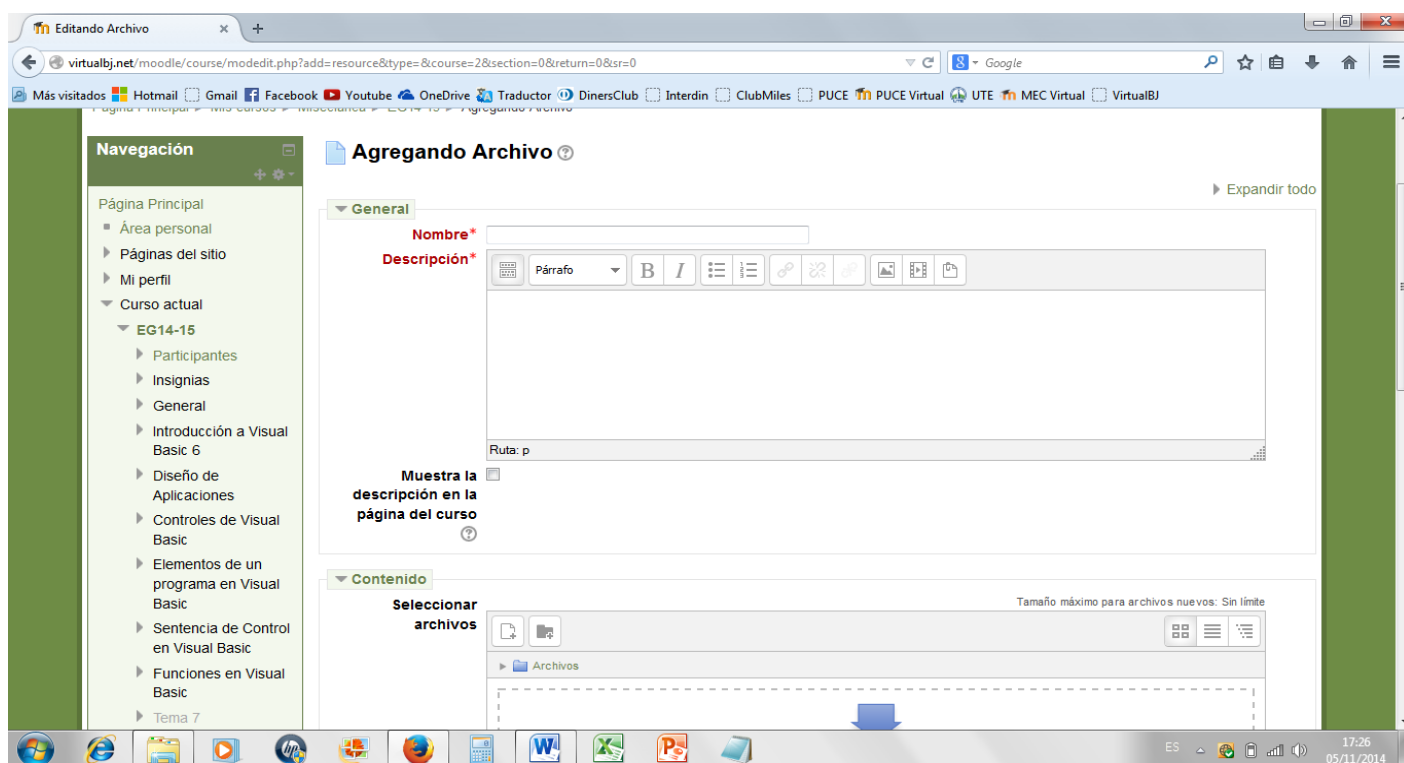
Editando Archivo

virtualbj.net/moodle/course/modedit.php?add=resource&type=&course=2&section=0&return=0&sr=0

Google

Más visitados Hotmail Gmail Facebook Youtube OneDrive Traductor DinersClub Interdin ClubMiles PUCE PUCE Virtual UTE MEC Virtual VirtualBJ

Navegación

Página Principal
Área personal
Páginas del sitio
Mi perfil
Curso actual
EG14-15
Participantes
Insignias
General
Introducción a Visual Basic 6
Diseño de Aplicaciones
Controles de Visual Basic
Elementos de un programa en Visual Basic
Sentencia de Control en Visual Basic
Funciones en Visual Basic
Tema 7

Agregando Archivo

Expandir todo

General

Nombre*

Descripción*

Párrafo

Ruta: p

Muestra la descripción en la página del curso

Contenido

Seleccionar archivos

Tamaño máximo para archivos nuevos: Sin límite

Archivos

ES

17:26
05/11/2014